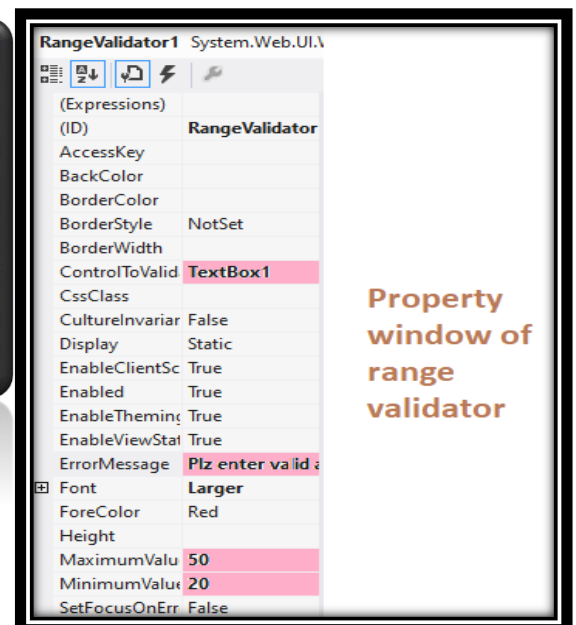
RangeValidator1 System.Web.UI.\

| | |
|---|---|
| (Expressions) | |
| (ID) | RangeValidator |
| AccessKey | |
| BackColor | |
| BorderColor | |
| BorderStyle | NotSet |
| BorderWidth | |
| ControlToValid | TextBox1 |
| CssClass | |
| CultureInvariar | False |
| Display | Static |
| EnableClientSc | True |
| Enabled | True |
| EnableTheming | True |
| EnableViewStat | True |
| ErrorMessage | Plz enter valid a |
| ⊞ Font | Larger |
| ForeColor | Red |
| Height | |
| MaximumValu | 50 |
| MinimumValue | 20 |
| SetFocusOnErr | False |

Property window of range validator